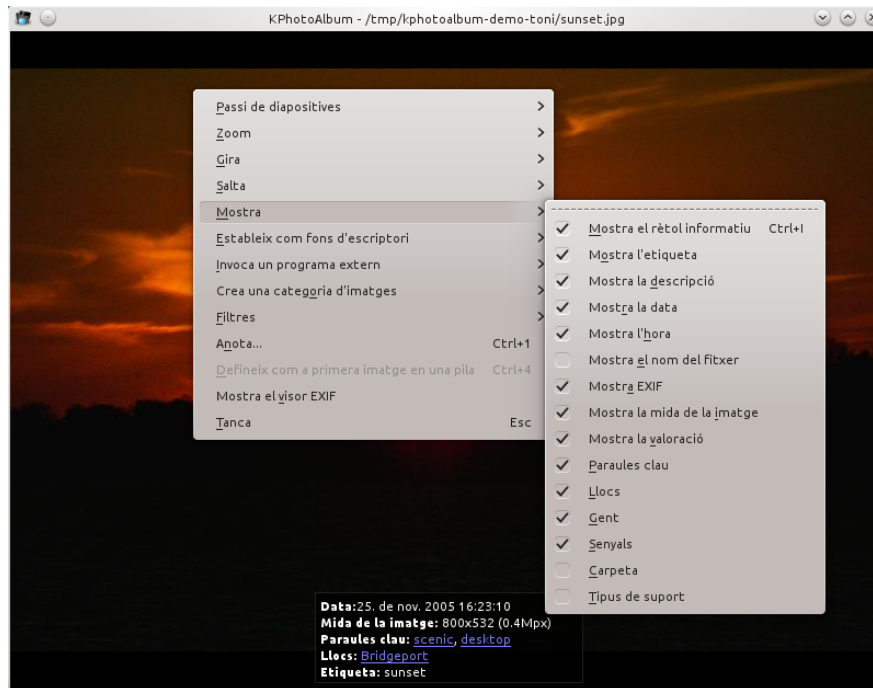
KPhotoAlbum - /tmp/kphotoalbum-demo-toni/sunset.jpg

Passi de diapositives
Zoom
Gira
Salta
Mostra
Estableix com fons d'escriptori
Invoca un programa extern
Crea una categoria d'imatges
Filtres
Anota... Ctrl+1
Defineix com a primera imatge en una pila Ctrl+4
Mostra el visor EXIF
Tanca Esc

Mostra el rètol informatiu Ctrl+I
Mostra l'etiqueta
Mostra la descripció
Mostra la data
Mostra l'hora
Mostra el nom del fitxer
Mostra EXIF
Mostra la mida de la imatge
Mostra la valoració
Paraules clau
Llocs
Gent
Senyals
Carpeta
Tipus de suport

Data:25. de nov. 2005 16:23:10
Mida de la imatge: 800x532 (0.4Mpx)
Paraules clau: scenic, desktop
Llocs: Bridgeport
Etiqueta: sunset